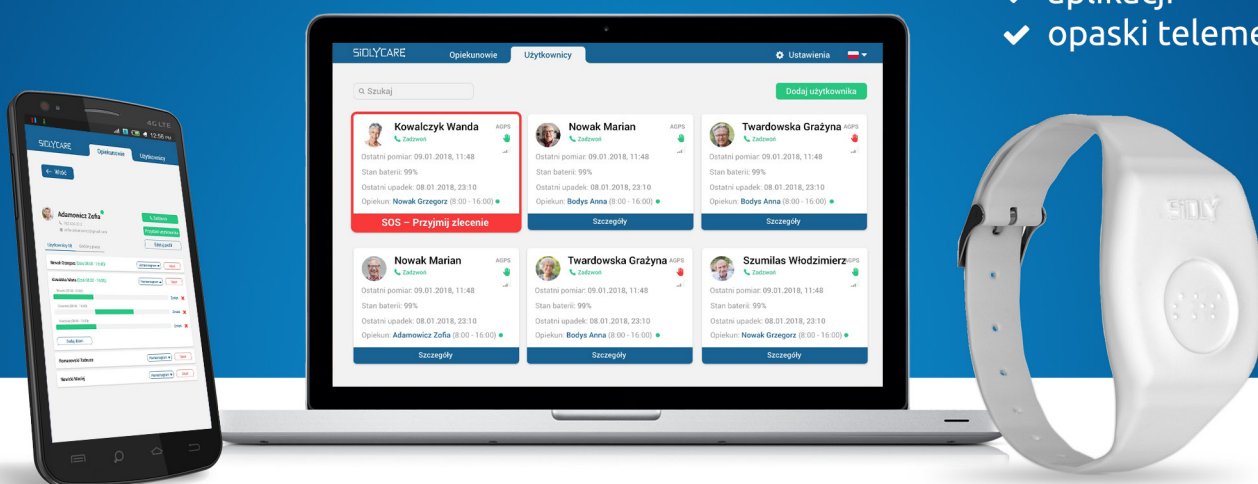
✔ aplikacji
✔ opaski teleme

SIDLYCARE Opiekunowie Użytkownicy Ustawienia

Szukaj

Dodaj użytkownika

Kowalczyk Wanda AGPS
Zadzwoń
Ostatni pomiar: 09.01.2018, 11:48
Stan baterii: 99%
Ostatni upadek: 08.01.2018, 23:10
Opiekun: Nowak Grzegorz (8:00 - 16:00)
SOS – Przyjmij zlecenie

Nowak Marian AGPS
Zadzwoń
Ostatni pomiar: 09.01.2018, 11:48
Stan baterii: 99%
Ostatni upadek: 08.01.2018, 23:10
Opiekun: Bodys Anna (8:00 - 16:00)
Szczegóły

Twardowska Grażyna AGPS
Zadzwoń
Ostatni pomiar: 09.01.2018, 11:48
Stan baterii: 99%
Ostatni upadek: 08.01.2018, 23:10
Opiekun: Bodys Anna (8:00 - 16:00)
Szczegóły

Nowak Marian AGPS
Zadzwoń
Ostatni pomiar: 09.01.2018, 11:48
Stan baterii: 99%
Ostatni upadek: 08.01.2018, 23:10
Opiekun: Adamowicz Zofia (8:00 - 16:00)
Szczegóły

Twardowska Grażyna AGPS
Zadzwoń
Ostatni pomiar: 09.01.2018, 11:48
Stan baterii: 99%
Ostatni upadek: 08.01.2018, 23:10
Opiekun: Bodys Anna (8:00 - 16:00)
Szczegóły

Szumiłas Włodzimierz AGPS
Zadzwoń
Ostatni pomiar: 09.01.2018, 11:48
Stan baterii: 99%
Ostatni upadek: 08.01.2018, 23:10
Opiekun: Nowak Grzegorz (8:00 - 16:00)
Szczegóły

4G LTE 12:56
SIDLYCARE Opiekunowie Użytkownicy
← Wróć
Adamowicz Zofia
Zadzwoń
Nowak Grzegorz
Kowalska Maria
Dodaj
Romanowicz Tadeusz
Nowacki Maciej

SIDLY